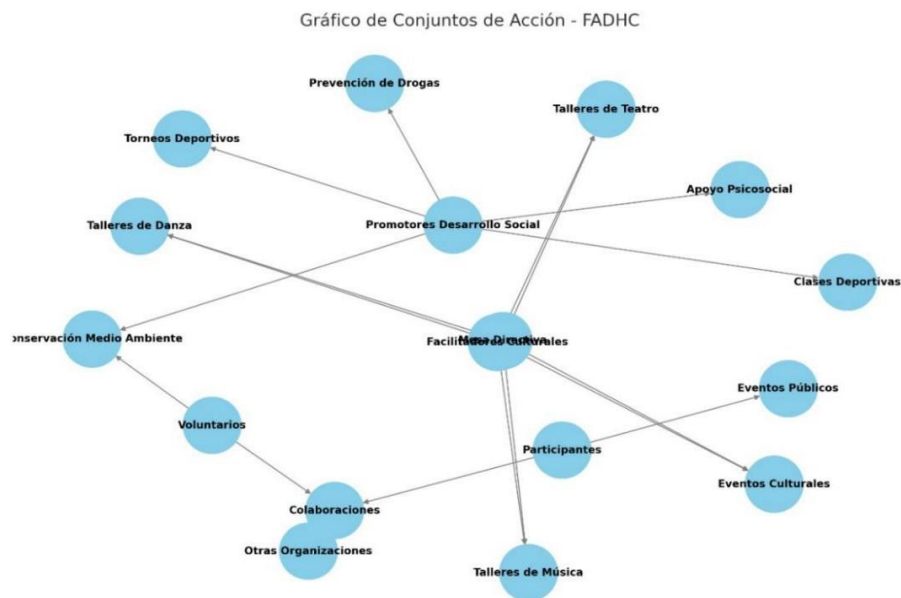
Gráfico de Conjuntos de Acción - FADHC

Prevención de Drogas

Talleres de Teatro

Torneos Deportivos

Apoyo Psicosocial

Talleres de Danza

Promotores Desarrollo Social

Clases Deportivas

onservación Medio Ambiente

Mesa Directiva

Facilitadores Culturales

Eventos Públicos

Voluntarios

Participantes

Eventos Culturales

Colaboraciones

Otras Organizaciones

Talleres de Música